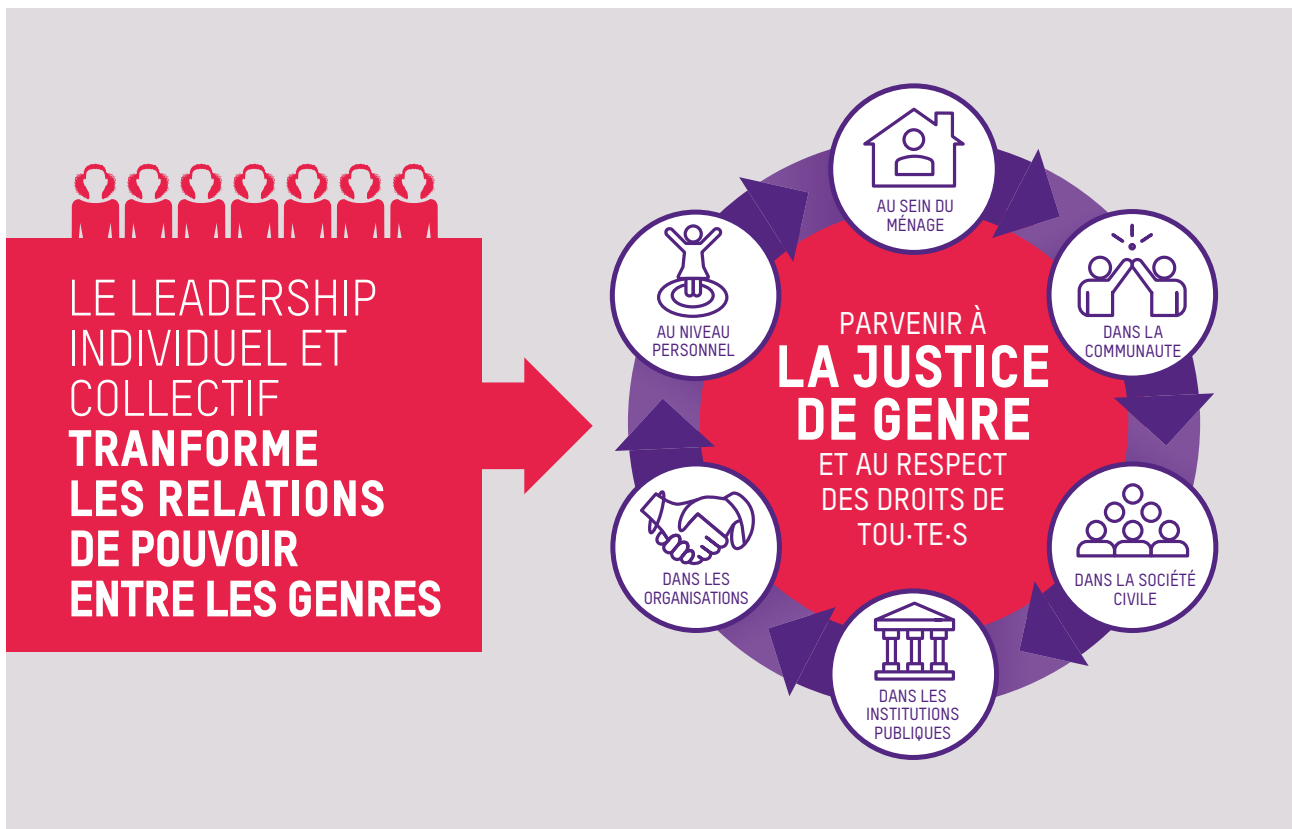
LE LEADERSHIP INDIVIDUEL ET COLLECTIF **TRANFORME LES RELATIONS DE POUVOIR ENTRE LES GENRES**

PARVENIR À
LA JUSTICE DE GENRE
ET AU RESPECT DES DROITS DE TOU·TE·S

AU SEIN DU MÉNAGE

DANS LA COMMUNAUTE

DANS LA SOCIÉTÉ CIVILE

DANS LES INSTITUTIONS PUBLIQUES

DANS LES ORGANISATIONS

AU NIVEAU PERSONNEL